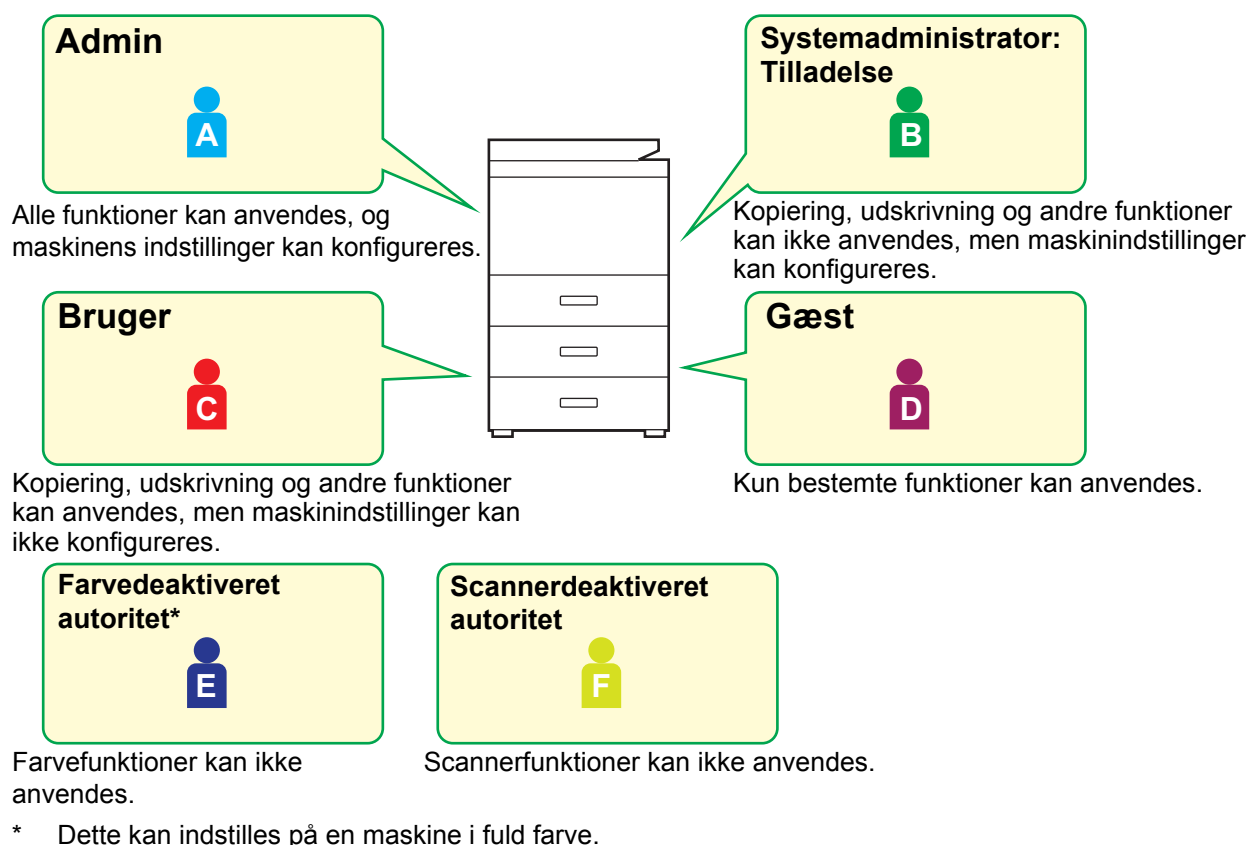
Admin

A

Alle funktioner kan anvendes, og maskinens indstillinger kan konfigureres.

Systemadministrator: Tilladelse

B

Kopiering, udskrivning og andre funktioner kan ikke anvendes, men maskinindstillinger kan konfigureres.

Bruger

C

Kopiering, udskrivning og andre funktioner kan anvendes, men maskinindstillinger kan ikke konfigureres.

Gæst

D

Kun bestemte funktioner kan anvendes.

Farvedeaktiveret autoritet*

E

Farvefunktioner kan ikke anvendes.

Scannerdeaktiveret autoritet

F

Scannerfunktioner kan ikke anvendes.

* Dette kan indstilles på en maskine i fuld farve.